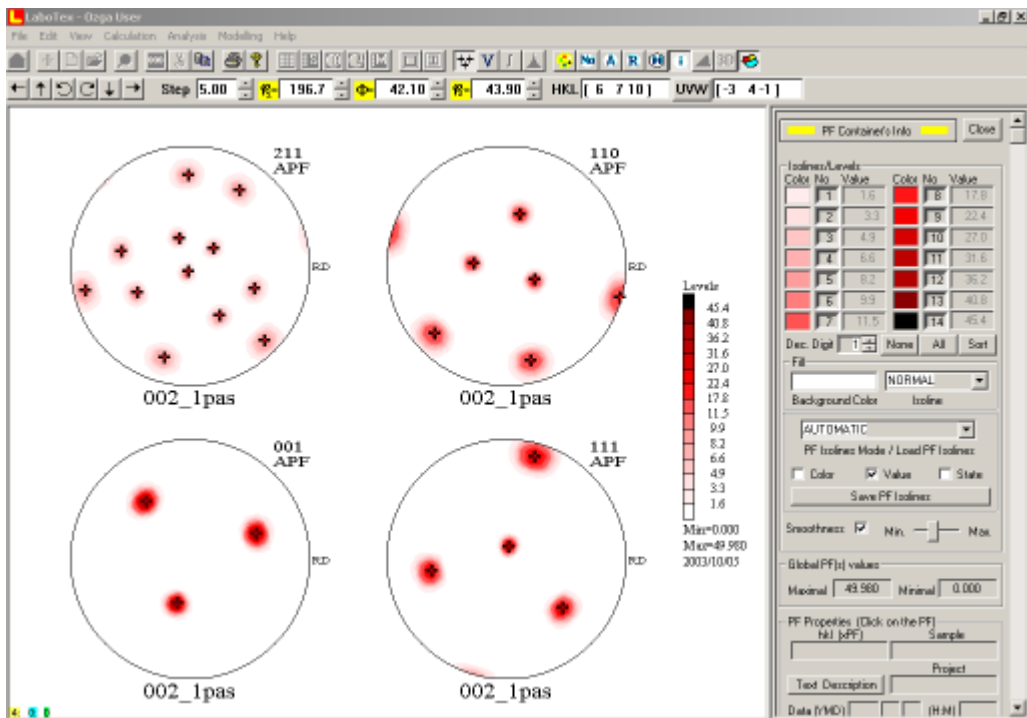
LaboTex - Ozgo User

File Edit View Calculation Analysis Modelling Help

Step 5.00 $\varphi_1$= 196.7 $\Phi$= 42.10 $\varphi_2$= 43.90 HKL [ 6 7 10 ] UVW [-3 4 -1 ]

211
APF

RD

002_1pas

110
APF

RD

002_1pas

001
APF

RD

002_1pas

111
APF

RD

002_1pas

Levels
45.4
40.8
36.2
31.6
27.0
22.4
17.8
11.5
9.9
8.2
6.6
4.9
3.3
1.6

Min=0.000
Max=49.980
2003/10/05

PF Container's Info Close

Isolines/Levels

| Color | No | Value | Color | No | Value |
|---|---|---|---|---|---|
| | 1 | 1.6 | | 8 | 17.8 |
| | 2 | 3.3 | | 9 | 22.4 |
| | 3 | 4.9 | | 10 | 27.0 |
| | 4 | 6.6 | | 11 | 31.6 |
| | 5 | 8.2 | | 12 | 36.2 |
| | 6 | 9.9 | | 13 | 40.8 |
| | 7 | 11.5 | | 14 | 45.4 |

Dec. Digit 1 None All Sort

Fill

NORMAL

Background Color Isoline

AUTOMATIC

PF Isolines Mode / Load PF Isolines

Color Value State

Save PF Isolines

Smoothness Min. Max.

Global PF(s) values

Maximal 49.980 Minimal 0.000

PF Properties (Click on the PF)

hkl (xPF) Sample

Project

Text Description

Data (YMD) (H:M)